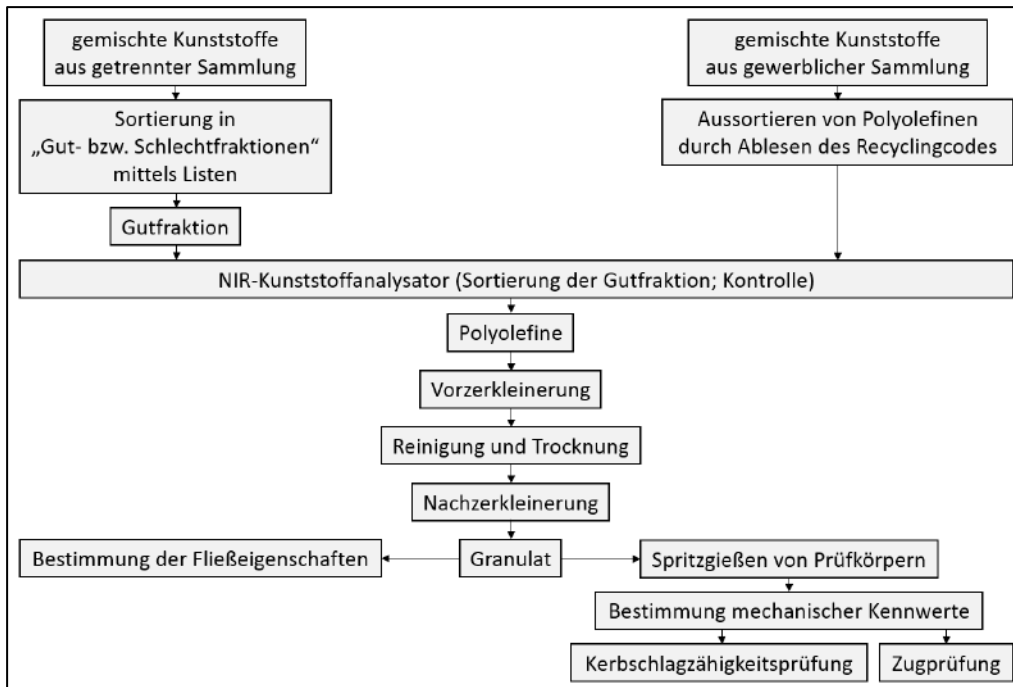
gemischte Kunststoffe aus getrennter Sammlung

Sortierung in „Gut- bzw. Schlechtfraktionen“ mittels Listen

Gutfraktion

gemischte Kunststoffe aus gewerblicher Sammlung

Aussortieren von Polyolefinen durch Ablesen des Recyclingcodes

NIR-Kunststoffanalysator (Sortierung der Gutfraktion; Kontrolle)

Polyolefine

Vorzerkleinerung

Reinigung und Trocknung

Nachzerkleinerung

Bestimmung der Fließeigenschaften

Granulat

Spritzgießen von Prüfkörpern

Bestimmung mechanischer Kennwerte

Kerbschlagzähigkeitsprüfung

Zugprüfung